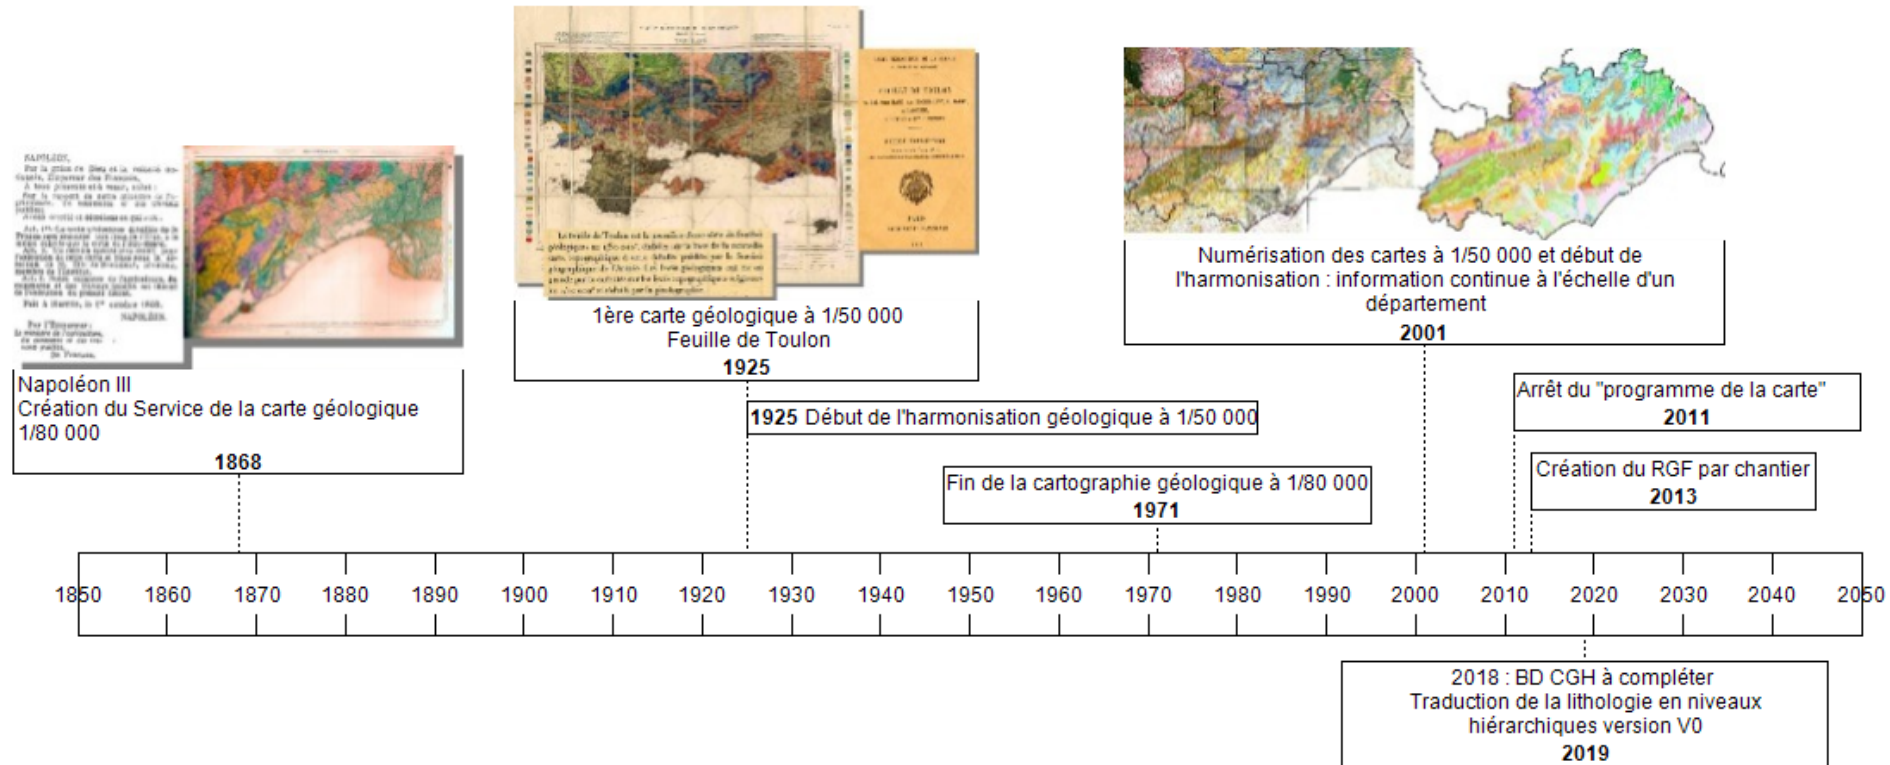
Napoléon III
Création du Service de la carte géologique 1/80 000
1868

1ère carte géologique à 1/50 000
Feuille de Toulon
1925

1925 Début de l'harmonisation géologique à 1/50 000

Fin de la cartographie géologique à 1/80 000
1971

Numérisation des cartes à 1/50 000 et début de l'harmonisation : information continue à l'échelle d'un département
2001

Arrêt du "programme de la carte"
2011

Création du RGF par chantier
2013

1850 1860 1870 1880 1890 1900 1910 1920 1930 1940 1950 1960 1970 1980 1990 2000 2010 2020 2030 2040 2050

2018 : BD CGH à compléter
Traduction de la lithologie en niveaux hiérarchiques version V0
2019